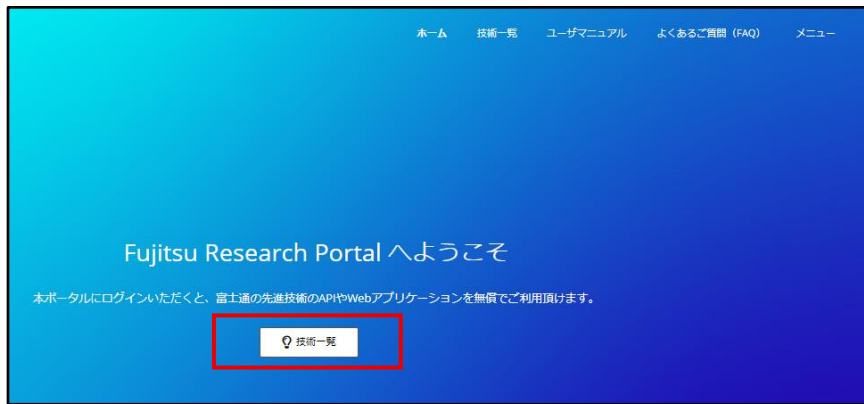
ホーム　技術一覧　ユーザマニュアル　よくあるご質問（FAQ）　メニュー

Fujitsu Research Portal へようこそ

本ポータルにログインいただくと、富士通の先進技術のAPIやWebアプリケーションを無償でご利用頂けます。

技術一覧